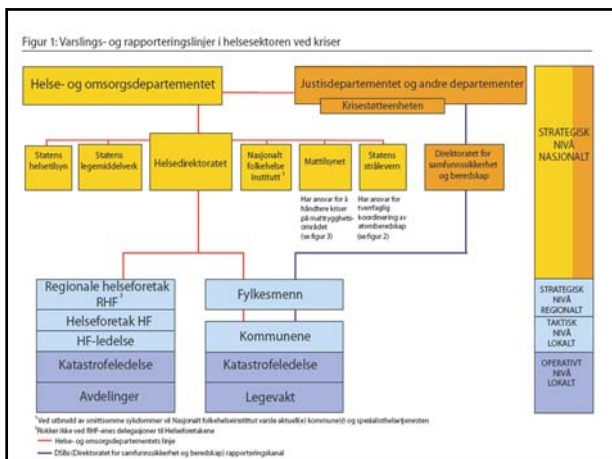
Figur 1: Varslings- og rapporteringslinjer i helsesektoren ved kriser

Helse- og omsorgsdepartementet

Justisdepartementet og andre departementer

Krisestøtteenheten

STRATEGISK NIVÅ NASJONALT

Statens helsetilsyn

Statens legemiddelverk

Helsedirektoratet

Nasjonalt folkehelseinstitutt $^1$

Mattilsynet

Statens strålevern

Direktoratet for samfunnssikkerhet og beredskap

Har ansvar for å håndtere kriser på mattrygghetsområdet (se figur 3)

Har ansvar for tverrfaglig koordinering av atomberedskap (se figur 2)

Regionale helseforetak RHF $^2$

Helseforetak HF

HF-ledelse

Katastrofeledelse

Avdelinger

Fylkesmenn

Kommunene

Katastrofeledelse

Legevakt

STRATEGISK NIVÅ REGIONALT

TAKTISK NIVÅ LOKALT

OPERATIVT NIVÅ LOKALT

$^1$Ved utbrudd av smittsomme sykdommer vil Nasjonalt folkehelseinstitutt varsle aktuell(e) kommune(r) og spesialisthelsetjenesten
$^2$Rokker ikke ved RHF-enes delegasjoner til Helseforetakene
Helse- og omsorgsdepartementets linje
DSBs (Direktoratet for samfunnssikkerhet og beredskap) rapporteringskanal